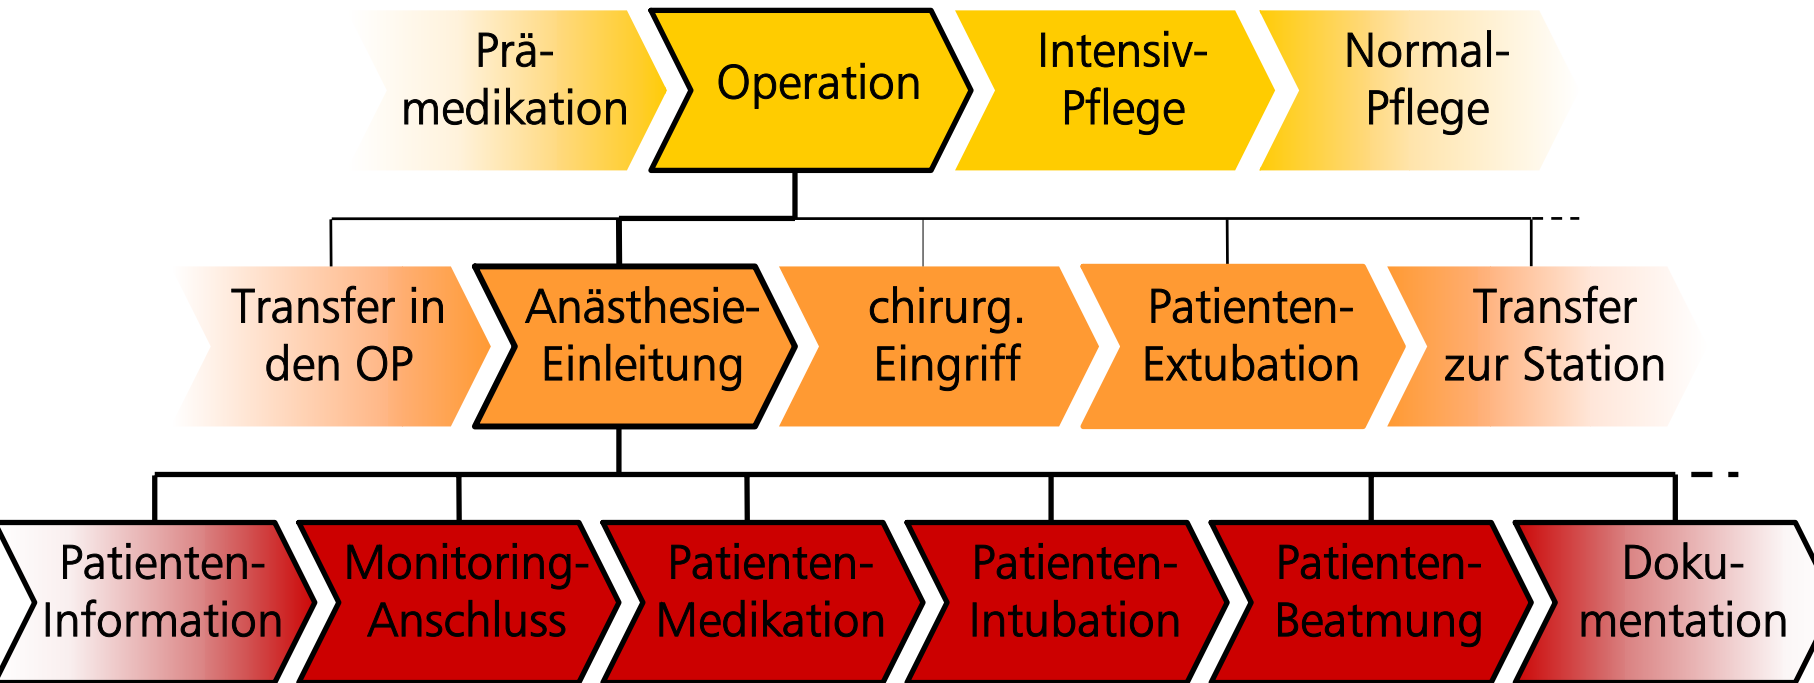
Prämedikation

Operation

Intensiv-Pflege

Normal-Pflege

Transfer in den OP

Anästhesie-Einleitung

chirurg. Eingriff

Patienten-Extubation

Transfer zur Station

Patienten-Information

Monitoring-Anschluss

Patienten-Medikation

Patienten-Intubation

Patienten-Beatmung

Dokumentation